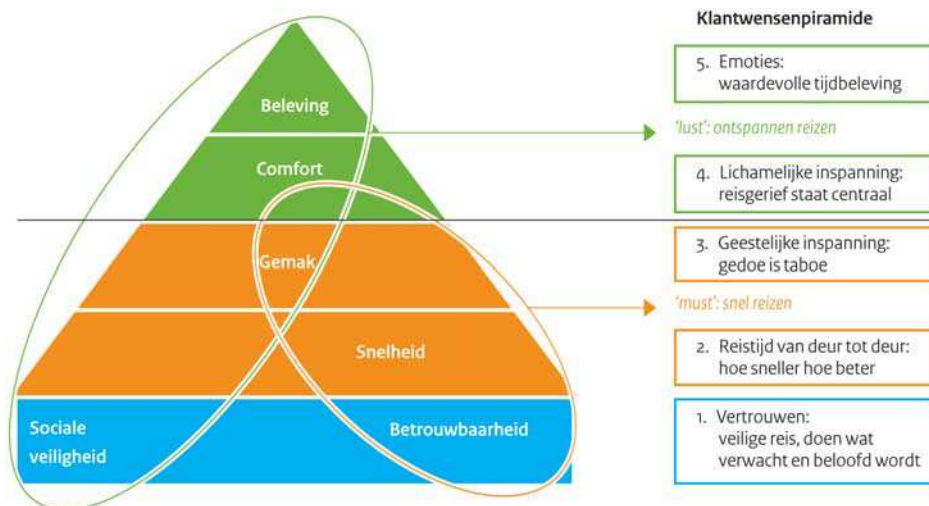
Beleving

Comfort

Gemak

Snelheid

Sociale veiligheid

Betrouwbaarheid

Klantwensenpiramide

5. Emoties: waardevolle tijdbeleving

'lust': ontspannen reizen

4. Lichamelijke inspanning: reisgerief staat centraal

3. Geestelijke inspanning: gedoe is taboe

'must': snel reizen

2. Reistijd van deur tot deur: hoe sneller hoe beter

1. Vertrouwen: veilige reis, doen wat verwacht en beloofd wordt